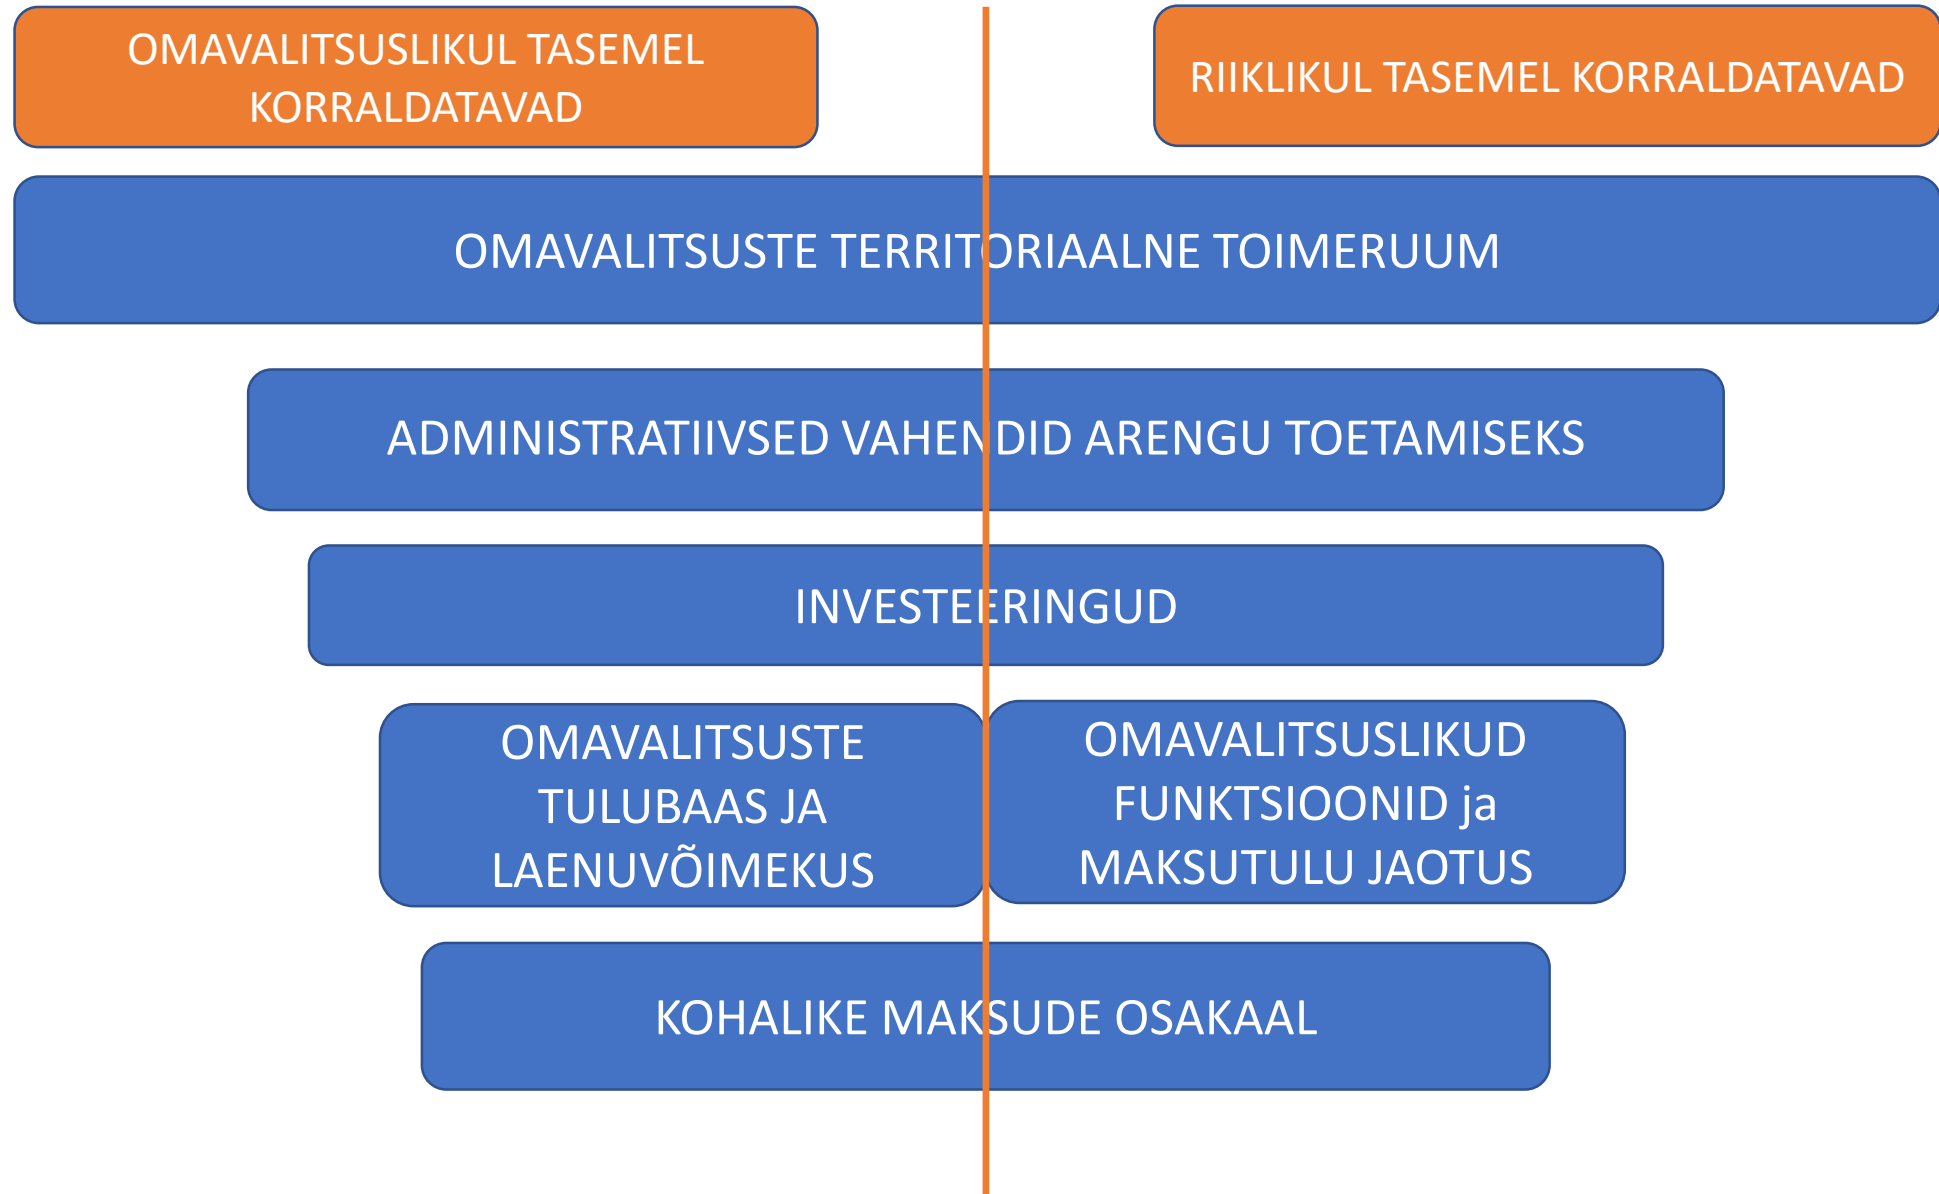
OMAVALITSUSLIKUL TASEMEL KORRALDATAVAD

RIIKLIKUL TASEMEL KORRALDATAVAD

OMAVALITSUSTE TERRITORIAALNE TOIMERUUM

ADMINISTRATIIVSED VAHENDID ARENGU TOETAMISEKS

INVESTEERINGUD

OMAVALITSUSTE TULUBAAS JA LAENUVÕIMEKUS

OMAVALITSUSLIKUD FUNKTSIOONID ja MAKSUTULU JAOTUS

KOHALIKE MAKSUDE OSAKAAL